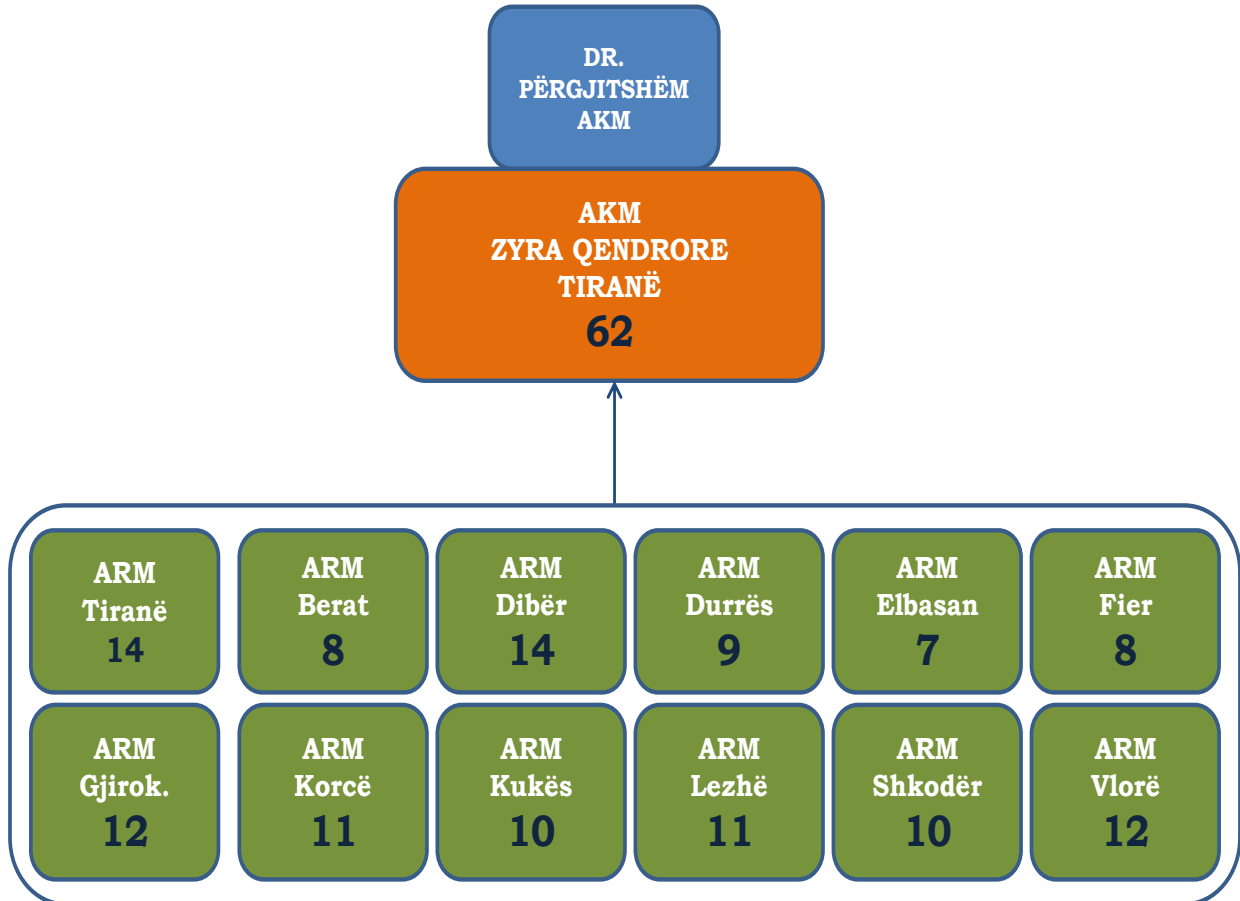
DR.
PËRGJITSHËM
AKM

AKM
ZYRA QENDRORE
TIRANË
62

ARM
Tiranë
14

ARM
Berat
8

ARM
Dibër
14

ARM
Durrës
9

ARM
Elbasan
7

ARM
Fier
8

ARM
Gjirok.
12

ARM
Korcë
11

ARM
Kukës
10

ARM
Lezhë
11

ARM
Shkodër
10

ARM
Vlorë
12